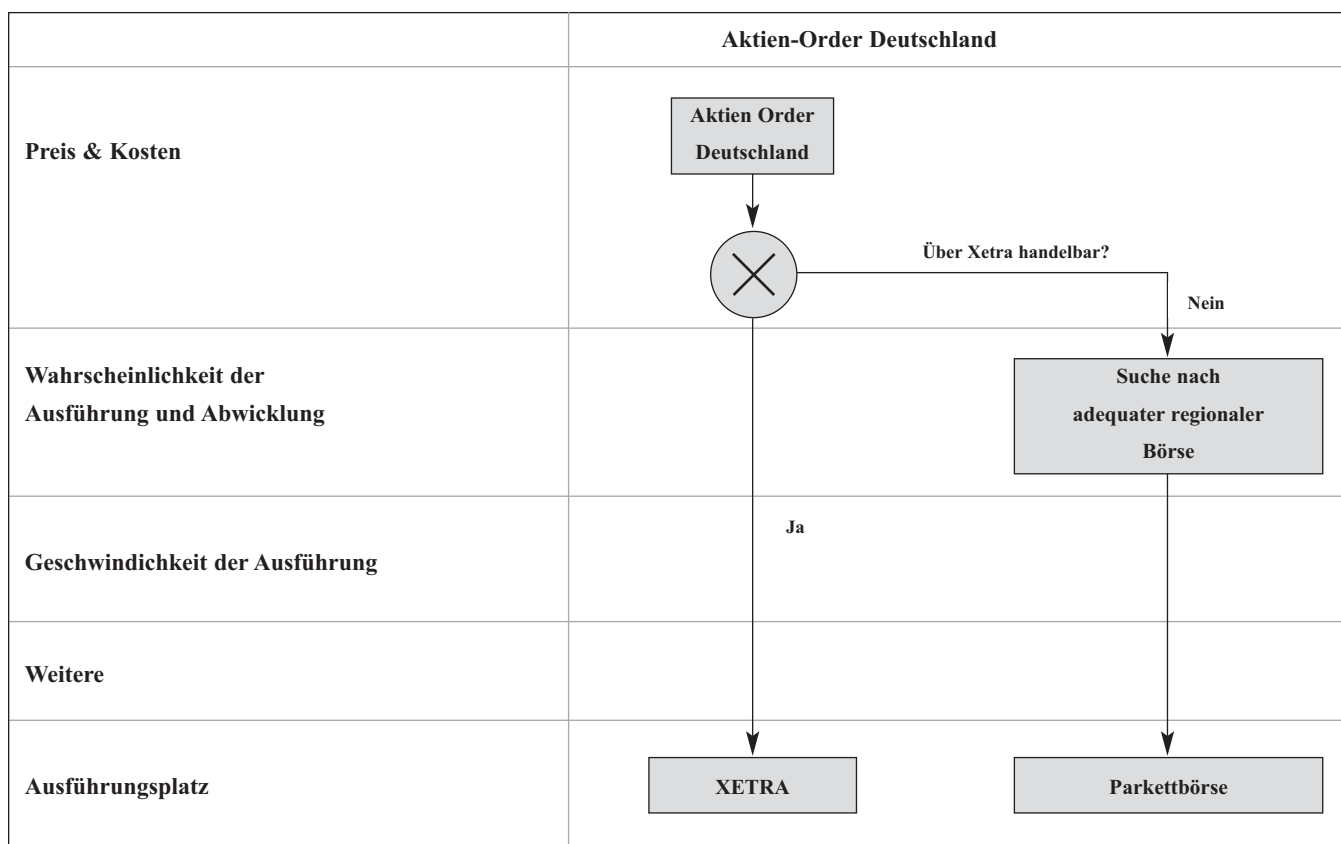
| | Aktien-Order Deutschland |
|---|---|
| Preis & Kosten | Aktien Order Deutschland<br>Über Xetra handelbar?<br>Nein |
| Wahrscheinlichkeit der Ausführung und Abwicklung | Suche nach adequater regionaler Börse |
| Geschwindichkeit der Ausführung | Ja |
| Weitere | |
| Ausführungsplatz | XETRA<br>Parkettbörse |